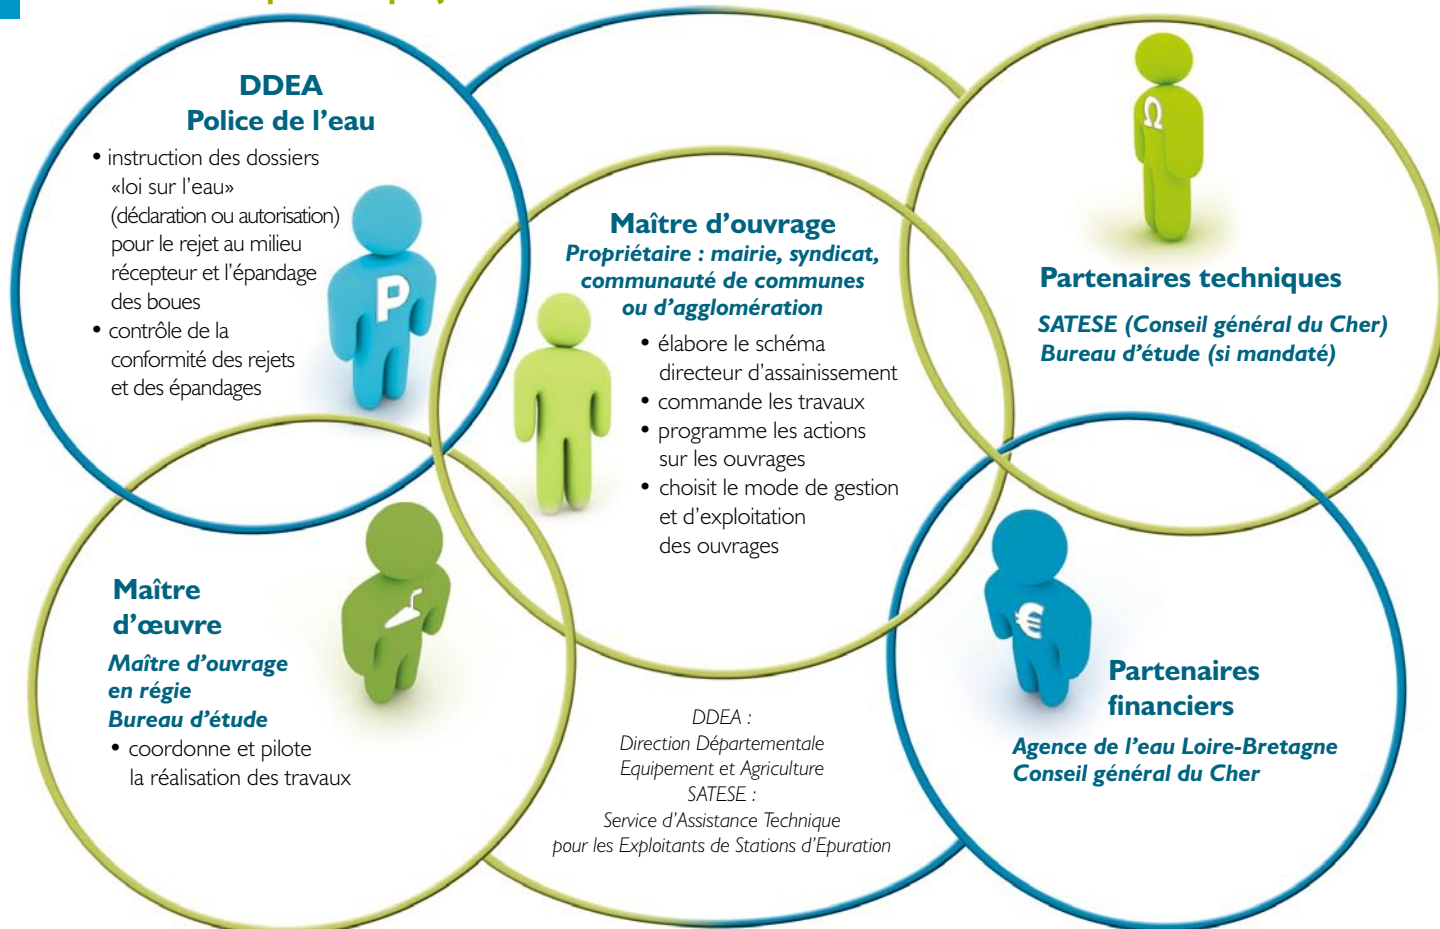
DDEA
Police de l'eau

• instruction des dossiers «loi sur l'eau» (déclaration ou autorisation) pour le rejet au milieu récepteur et l'épandage des boues
• contrôle de la conformité des rejets et des épandages

P

Maître d'ouvrage
Propriétaire : mairie, syndicat, communauté de communes ou d'agglomération

• élabore le schéma directeur d'assainissement
• commande les travaux
• programme les actions sur les ouvrages
• choisit le mode de gestion et d'exploitation des ouvrages

Ω

Partenaires techniques
SATESE (Conseil général du Cher)
Bureau d'étude (si mandaté)

Maître d'œuvre
Maître d'ouvrage en régie
Bureau d'étude

• coordonne et pilote la réalisation des travaux

DDEA :
Direction Départementale Equipement et Agriculture
SATESE :
Service d'Assistance Technique pour les Exploitants de Stations d'Epuration

€

Partenaires financiers
Agence de l'eau Loire-Bretagne
Conseil général du Cher